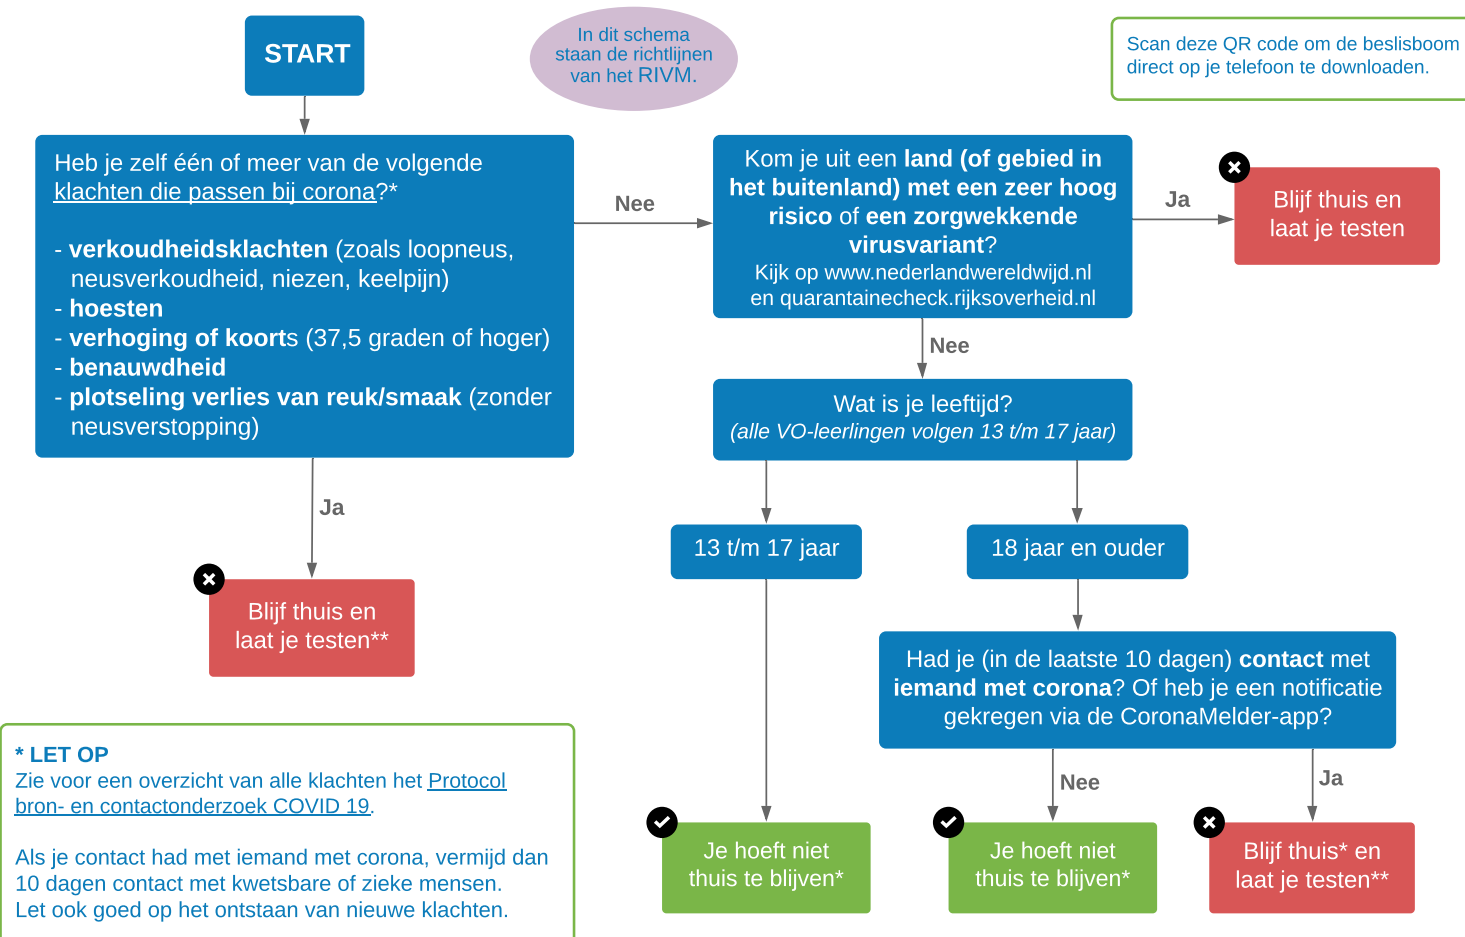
START

In dit schema staan de richtlijnen van het RIVM.

Scan deze QR code om de beslisboom direct op je telefoon te downloaden.

Heb je zelf één of meer van de volgende klachten die passen bij corona?*

- **verkoudheidsklachten** (zoals loopneus, neusverkoudheid, niezen, keelpijn)
- **hoesten**
- **verhoging of koorts** (37,5 graden of hoger)
- **benauwdheid**
- **plotseling verlies van reuk/smaak** (zonder neusverstopping)

Nee

Kom je uit een **land (of gebied in het buitenland) met een zeer hoog risico** of **een zorgwekkende virusvariant**?
Kijk op www.nederlandwereldwijd.nl en quarantainecheck.rijksoverheid.nl

Ja

Blijf thuis en laat je testen

Nee

Wat is je leeftijd?
*(alle VO-leerlingen volgen 13 t/m 17 jaar)*

Ja

13 t/m 17 jaar

18 jaar en ouder

Blijf thuis en laat je testen**

Had je (in de laatste 10 dagen) **contact** met **iemand met corona**? Of heb je een notificatie gekregen via de CoronaMelder-app?

**\* LET OP**
Zie voor een overzicht van alle klachten het Protocol bron- en contactonderzoek COVID 19.

Als je contact had met iemand met corona, vermijd dan 10 dagen contact met kwetsbare of zieke mensen.
Let ook goed op het ontstaan van nieuwe klachten.

Nee

Ja

Je hoeft niet thuis te blijven*

Je hoeft niet thuis te blijven*

Blijf thuis* en laat je testen**